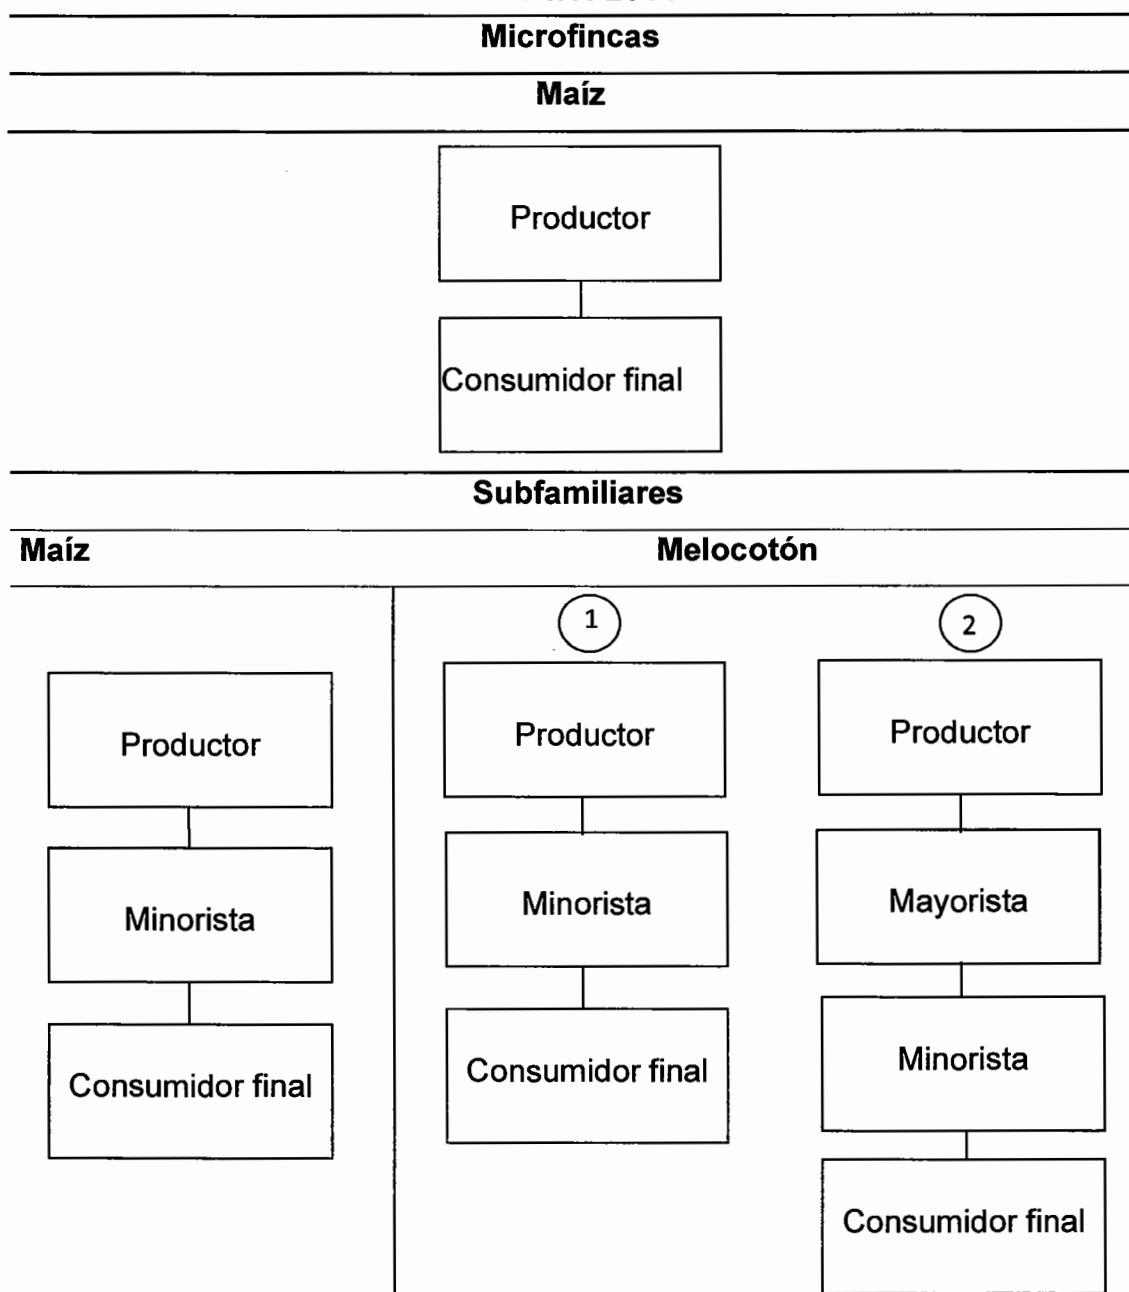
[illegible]

Microfincas

Maíz

Productor

Consumidor final

Subfamiliares

Maíz

Productor

Minorista

Consumidor final

Melocotón

1

Productor

Minorista

Consumidor final

2

Productor

Mayorista

Minorista

Consumidor final